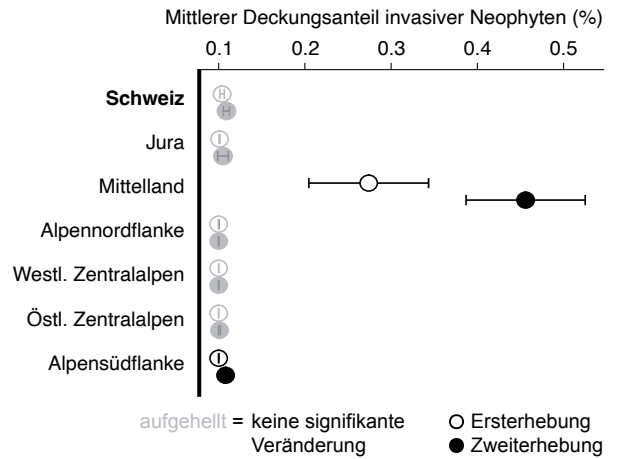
Mittlerer Deckungsanteil invasiver Neophyten (%)

0.1
0.2
0.3
0.4
0.5

Schweiz
Jura
Mittelland
Alpennordflanke
Westl. Zentralalpen
Östl. Zentralalpen
Alpensüdflanke

aufgehellt = keine signifikante Veränderung

Ersterhebung
Zweiterhebung